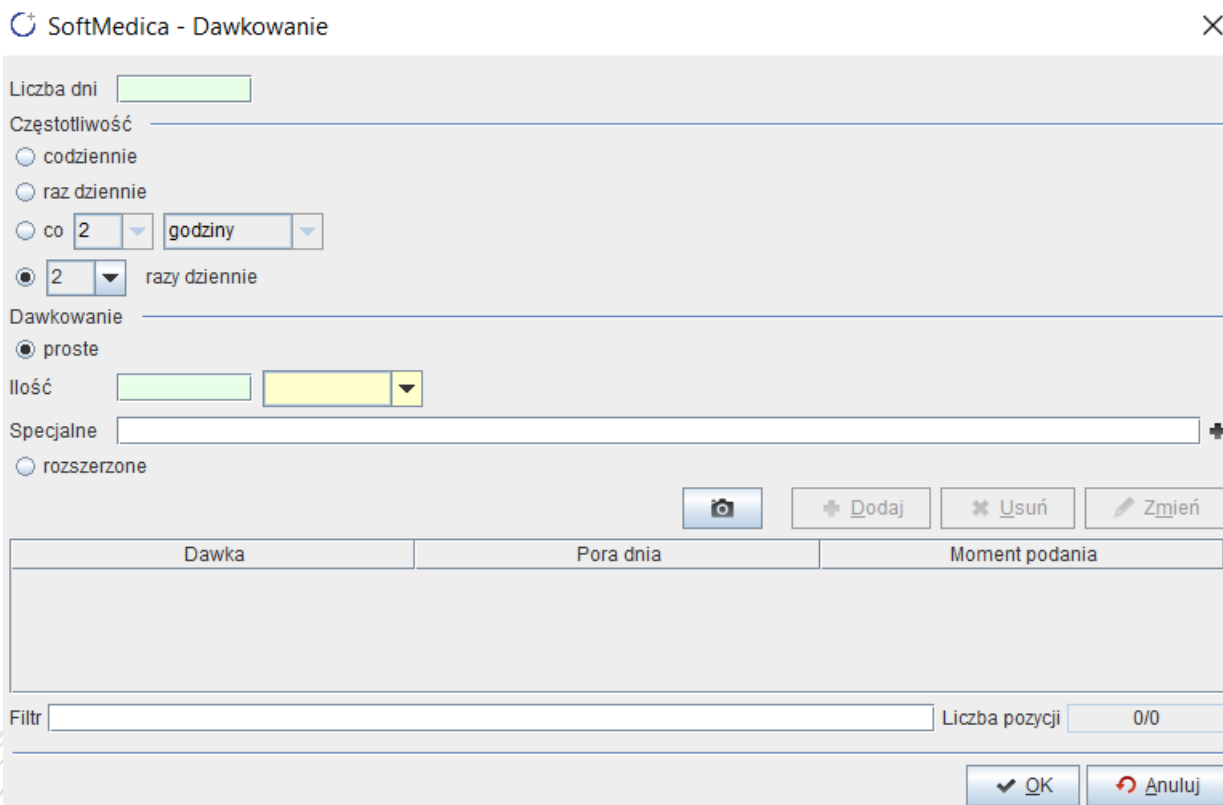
SoftMedica - Dawkowanie

Liczba dni

Częstotliwość

codziennie

raz dziennie

co 2 godziny

2 razy dziennie

Dawkowanie

proste

Ilość

Specjalne

rozszerzone

Dodaj Usuń Zmień

| Dawka | Pora dnia | Moment podania |
|---|---|---|

Filtr

Liczba pozycji 0/0

OK Anuluj